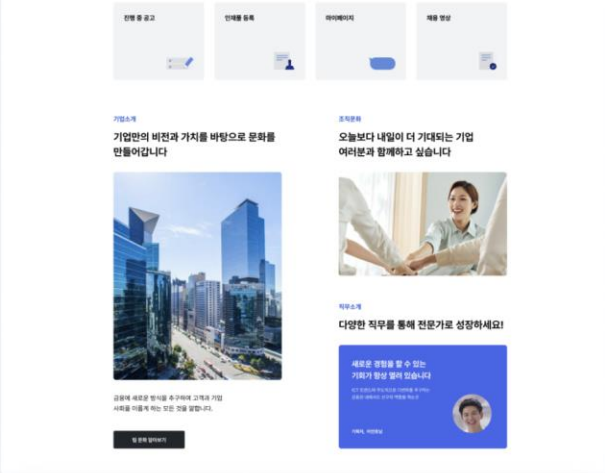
진행 중 공고

인재풀 등록

마이페이지

채용 영상

기업소개

기업만의 비전과 가치를 바탕으로 문화를 만들어갑니다

금융에 새로운 방식을 추구하며 고객과 기업 사회를 이롭게 하는 모든 것을 말합니다.

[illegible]

조직문화

오늘보다 내일이 더 기대되는 기업 여러분과 함께하고 싶습니다

직무소개

다양한 직무를 통해 전문가로 성장하세요!

새로운 경험을 할 수 있는 기회가 항상 열려 있습니다

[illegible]

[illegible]